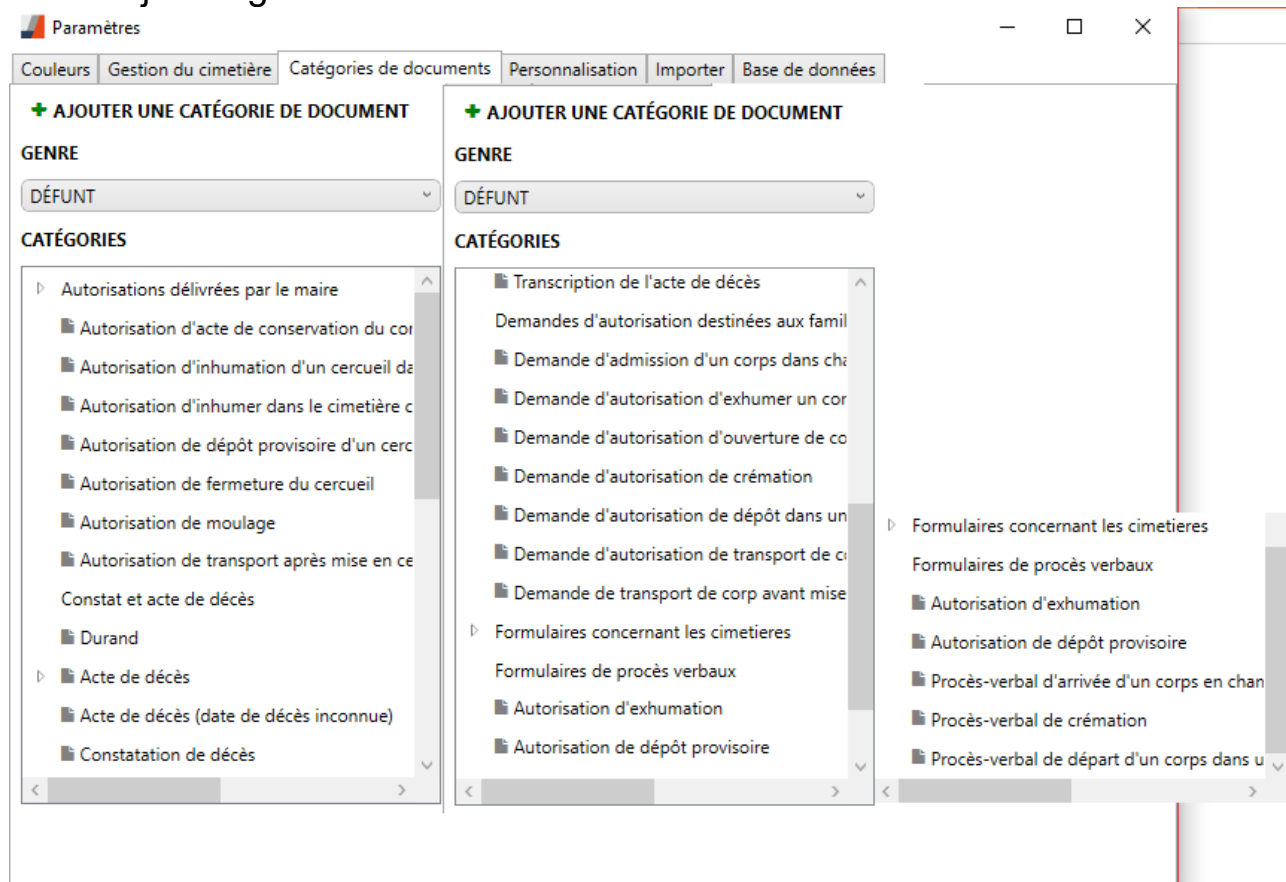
Paramètres

Couleurs | Gestion du cimetière | Catégories de documents | Personnalisation | Importer | Base de données

+ AJOUTER UNE CATÉGORIE DE DOCUMENT

GENRE

DÉFUNT

CATÉGORIES

Autorisations délivrées par le maire
Autorisation d'acte de conservation du co
Autorisation d'inhumation d'un cercueil da
Autorisation d'inhumer dans le cimetière c
Autorisation de dépôt provisoire d'un cerc
Autorisation de fermeture du cercueil
Autorisation de moulage
Autorisation de transport après mise en ce
Constat et acte de décès
Durand
Acte de décès
Acte de décès (date de décès inconnue)
Constatation de décès

+ AJOUTER UNE CATÉGORIE DE DOCUMENT

GENRE

DÉFUNT

CATÉGORIES

Transcription de l'acte de décès
Demandes d'autorisation destinées aux famil
Demande d'admission d'un corps dans cha
Demande d'autorisation d'exhumer un cor
Demande d'autorisation d'ouverture de co
Demande d'autorisation de crémation
Demande d'autorisation de dépôt dans un
Demande d'autorisation de transport de c
Demande de transport de corp avant mise
Formulaires concernant les cimetieres
Formulaires de procès verbaux
Autorisation d'exhumation
Autorisation de dépôt provisoire

Formulaires concernant les cimetieres
Formulaires de procès verbaux
Autorisation d'exhumation
Autorisation de dépôt provisoire
Procès-verbal d'arrivée d'un corps en chan
Procès-verbal de crémation
Procès-verbal de départ d'un corps dans u